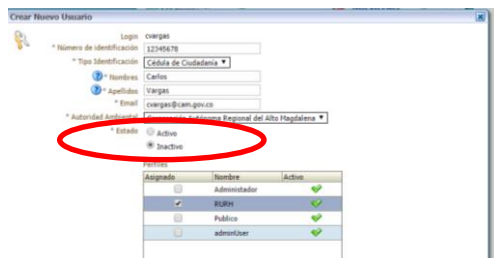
Crear Nuevo Usuario

Login cvargas

* Número de identificación 12345678

* Tipo Identificación Cédula de Ciudadanía

* Nombres Carlos

* Apellidos Vargas

* Email cvargas@cam.gov.co

* Autoridad Ambiental Corporación Autónoma Regional del Alto Magdalena

* Estado Activo Inactivo

Perfiles

| Asignado | Nombre | Activo |
|---|---|---|
| | Administador | |
| ✓ | RURH | |
| | Publico | |
| | adminUser | |